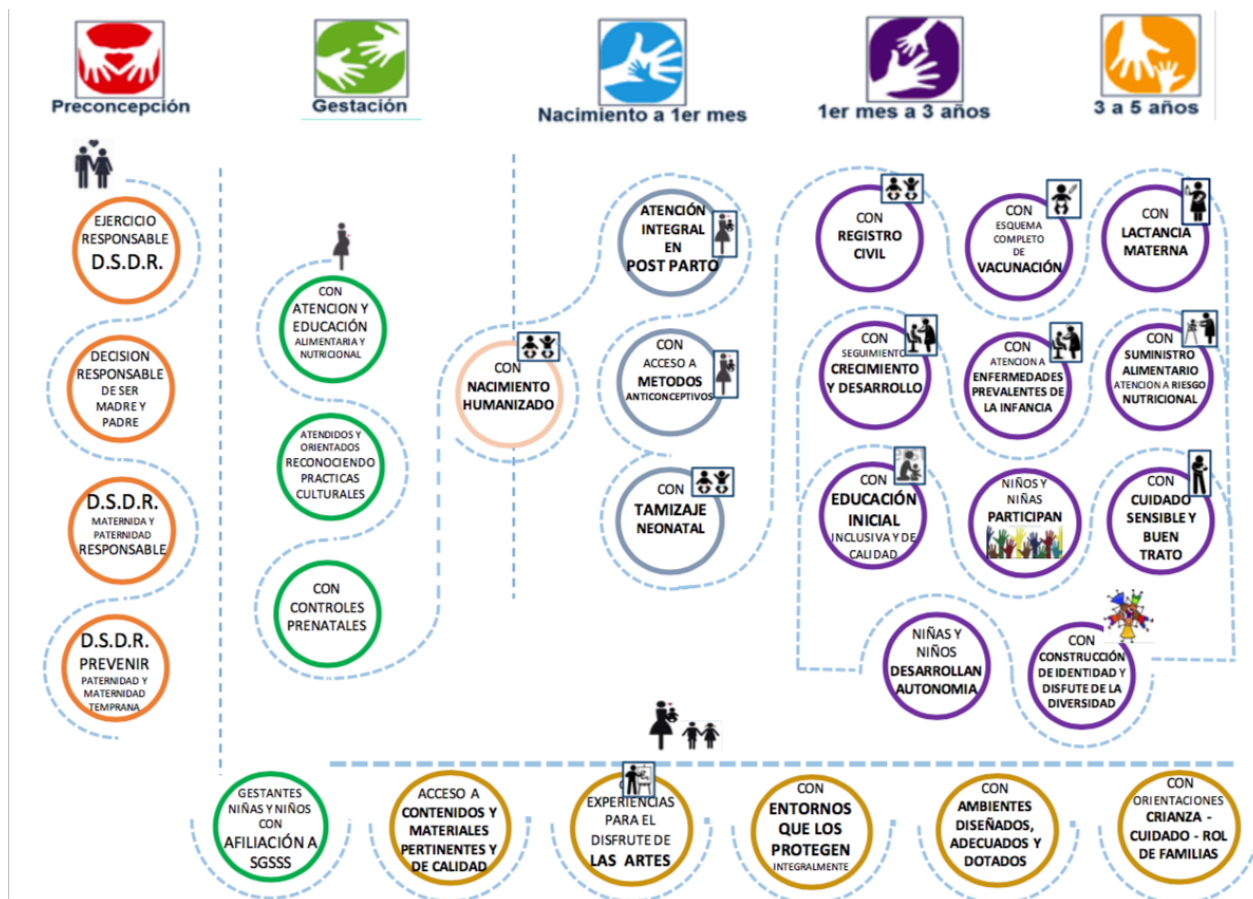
Preconcepción

Gestación

Nacimiento a 1er mes

1er mes a 3 años

3 a 5 años

EJERCICIO RESPONSABLE D.S.D.R.

DECISION RESPONSABLE DE SER MADRE Y PADRE

D.S.D.R. MATERNIDAD Y PATERNIDAD RESPONSABLE

D.S.D.R. PREVENIR PATERNIDAD Y MATERNIDAD TEMPRANA

CON ATENCION Y EDUCACIÓN ALIMENTARIA Y NUTRICIONAL

ATENDIDOS Y ORIENTADOS RECONOCIENDO PRACTICAS CULTURALES

CON CONTROLES PRENATALES

CON NACIMIENTO HUMANIZADO

ATENCIÓN INTEGRAL EN POST PARTO

CON ACCESO A METODOS ANTICONCEPTIVOS

CON TAMIZAJE NEONATAL

CON REGISTRO CIVIL

CON ESQUEMA COMPLETO DE VACUNACIÓN

CON LACTANCIA MATERNA

CON SEGUIMIENTO CRECIMIENTO Y DESARROLLO

CON ATENCION A ENFERMEDADES PREVALENTES DE LA INFANCIA

CON SUMINISTRO ALIMENTARIO ATENCION A RIESGO NUTRICIONAL

CON EDUCACIÓN INICIAL INCLUSIVA Y DE CALIDAD

NIÑOS Y NIÑAS PARTICIPAN

CON CUIDADO SENSIBLE Y BUEN TRATO

NIÑAS Y NIÑOS DESARROLLAN AUTONOMIA

CON CONSTRUCCIÓN DE IDENTIDAD Y DISFUTE DE LA DIVERSIDAD

GESTANTES NIÑAS Y NIÑOS CON AFILIACIÓN A SGSSS

ACCESO A CONTENIDOS Y MATERIALES PERTINENTES Y DE CALIDAD

EXPERIENCIAS PARA EL DISFRUTE DE LAS ARTES

CON ENTORNOS QUE LOS PROTEGEN INTEGRALMENTE

CON AMBIENTES DISEÑADOS, ADECUADOS Y DOTADOS

CON ORIENTACIONES CRIANZA - CUIDADO - ROL DE FAMILIAS